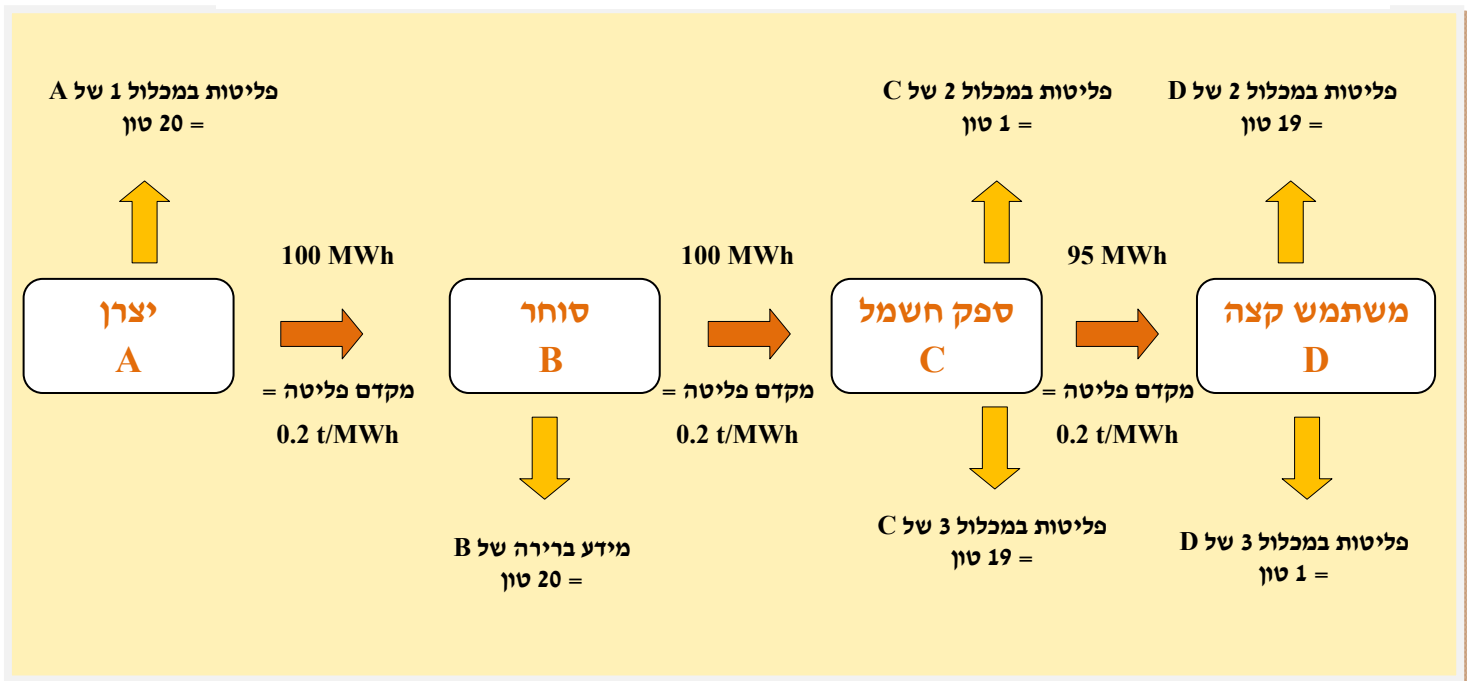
פליטות במכלול 1 של A
= 20 טון

פליטות במכלול 2 של C
= 1 טון

פליטות במכלול 2 של D
= 19 טון

100 MWh

100 MWh

95 MWh

יצרן
A

סוחר
B

ספק חשמל
C

משתמש קצה
D

מקדם פליטה =
0.2 t/MWh

מקדם פליטה =
0.2 t/MWh

מקדם פליטה =
0.2 t/MWh

מידע ברירה של B
= 20 טון

פליטות במכלול 3 של C
= 19 טון

פליטות במכלול 3 של D
= 1 טון